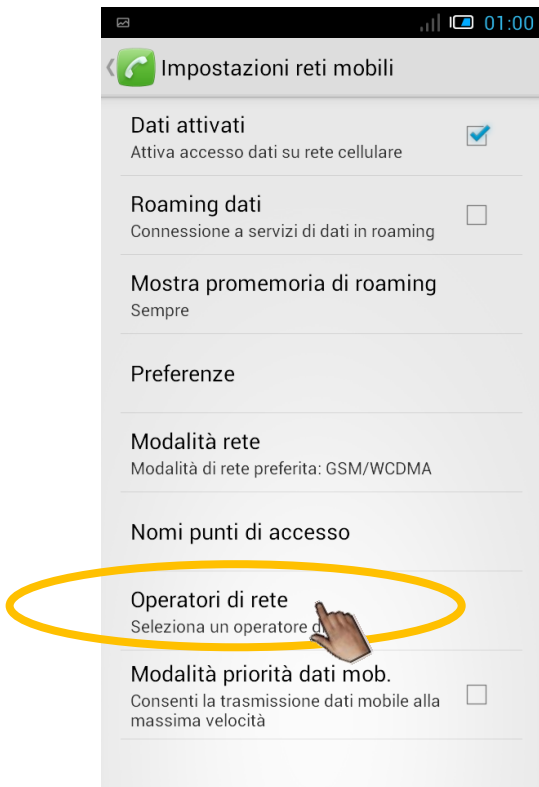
01:00

Impostazioni reti mobili

Dati attivati
Attiva accesso dati su rete cellulare

Roaming dati
Connessione a servizi di dati in roaming

Mostra promemoria di roaming
Sempre

Preferenze

Modalità rete
Modalità di rete preferita: GSM/WCDMA

Nomi punti di accesso

Operatori di rete
Seleziona un operatore d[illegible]

Modalità priorità dati mob.
Consenti la trasmissione dati mobile alla massima velocità